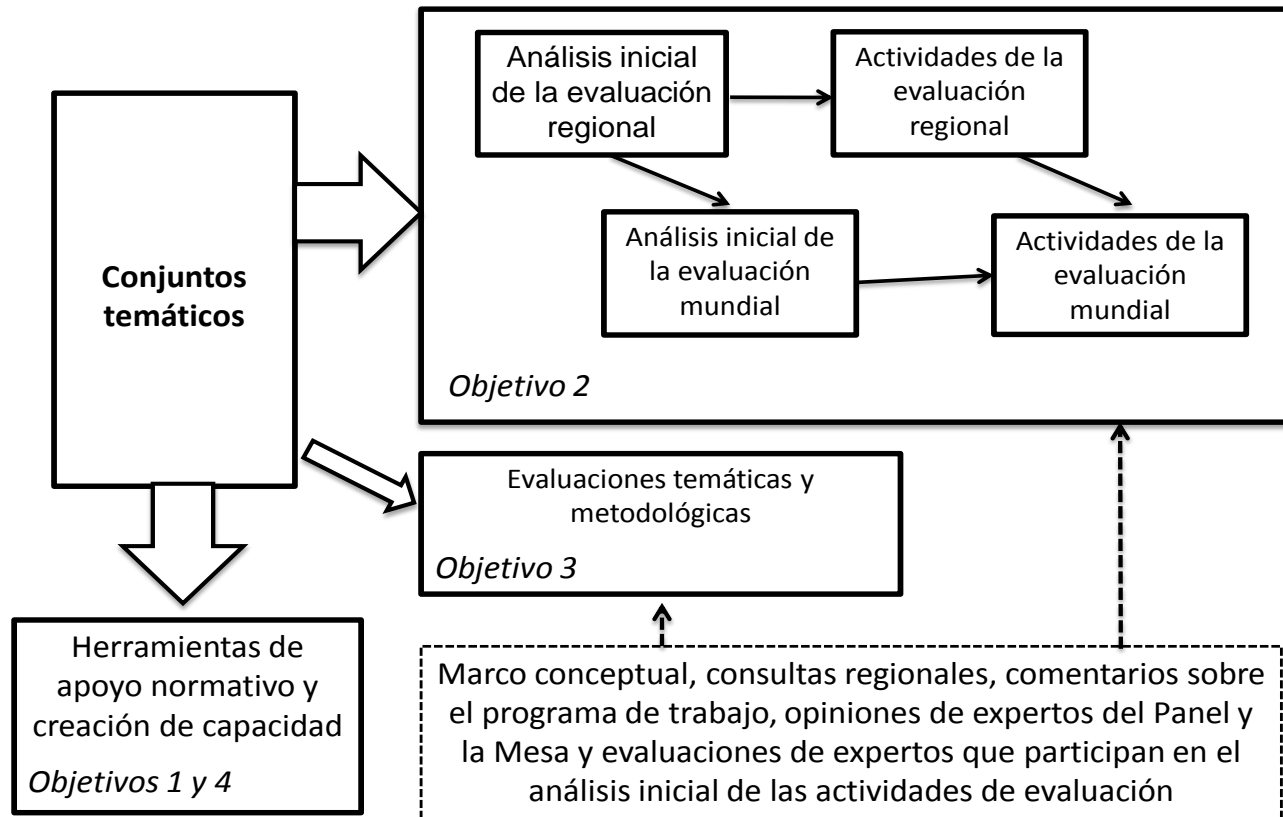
Conjuntos temáticos

Análisis inicial de la evaluación regional

Actividades de la evaluación regional

Análisis inicial de la evaluación mundial

Actividades de la evaluación mundial

Objetivo 2

Evaluaciones temáticas y metodológicas

Objetivo 3

Herramientas de apoyo normativo y creación de capacidad

Objetivos 1 y 4

Marco conceptual, consultas regionales, comentarios sobre el programa de trabajo, opiniones de expertos del Panel y la Mesa y evaluaciones de expertos que participan en el análisis inicial de las actividades de evaluación